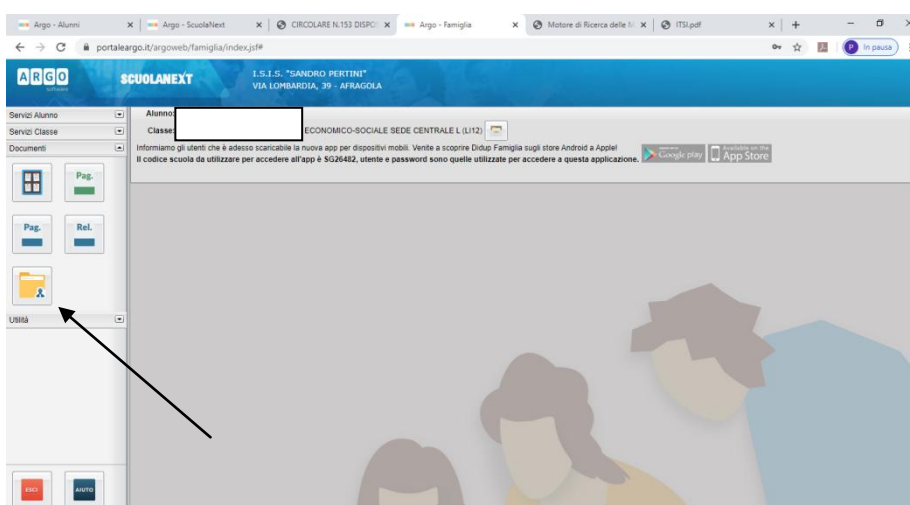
Argo - Alunni × | Argo - ScuolaNext × | CIRCOLARE N.153 DISPO × | Argo - Famiglia × | Motore di Ricerca delle M × | ITSI.pdf × | +

portaleargo.it/argoweb/famiglia/index.jsf#

In pausa

ARGO software

SCUOLANEXT

I.S.I.S. "SANDRO PERTINI"
VIA LOMBARDIA, 39 - AFRAGOLA

Servizi Alunno
Servizi Classe
Documenti

Pag.

Pag.
Rel.

Utilità

ESCI
AIUTO

Alunno:
Classe: ECONOMICO-SOCIALE SEDE CENTRALE L (LI12)

Informiamo gli utenti che è adesso scaricabile la nuova app per dispositivi mobili. Venite a scoprire Didup Famiglia sugli store Android a Apple!
Il codice scuola da utilizzare per accedere all'app è SG26482, utente e password sono quelle utilizzate per accedere a questa applicazione.

Google play
Available on the App Store